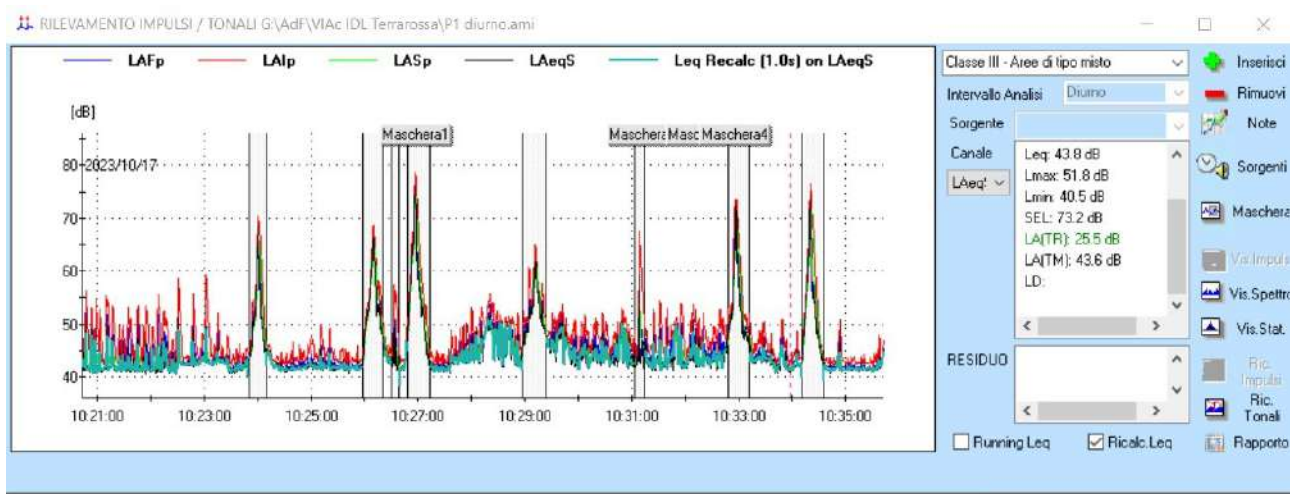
RILEVAMENTO IMPULSI / TONALI G:\AdF\VIAc IDL Terrarossa\P1 diurno.ami

LAFp LAIp LASp LAeqS Leq Recalc (1.0s) on LAeqS

[dB]

80 2023/10/17

70

60

50

40

Maschera1

Maschera Masc Maschera4

10:21:00 10:23:00 10:25:00 10:27:00 10:29:00 10:31:00 10:33:00 10:35:00

Classe III - Aree di tipo misto

Inserisci

Intervallo Analisi Diurno

Rimuovi

Sorgente

Note

Canale

LAeq

Leq: 43.8 dB
Lmax: 51.8 dB
Lmin: 40.5 dB
SEL: 73.2 dB
LA(TR): 25.5 dB
LA(TM): 43.6 dB
LD:

Sorgenti

Maschera

Vis.Impulsi

Vis.Spettro

Vis.Stat.

RESIDUO

Ric. Impulsi

Ric. Tonali

Running Leq

Ricalc.Leq

Rapporto